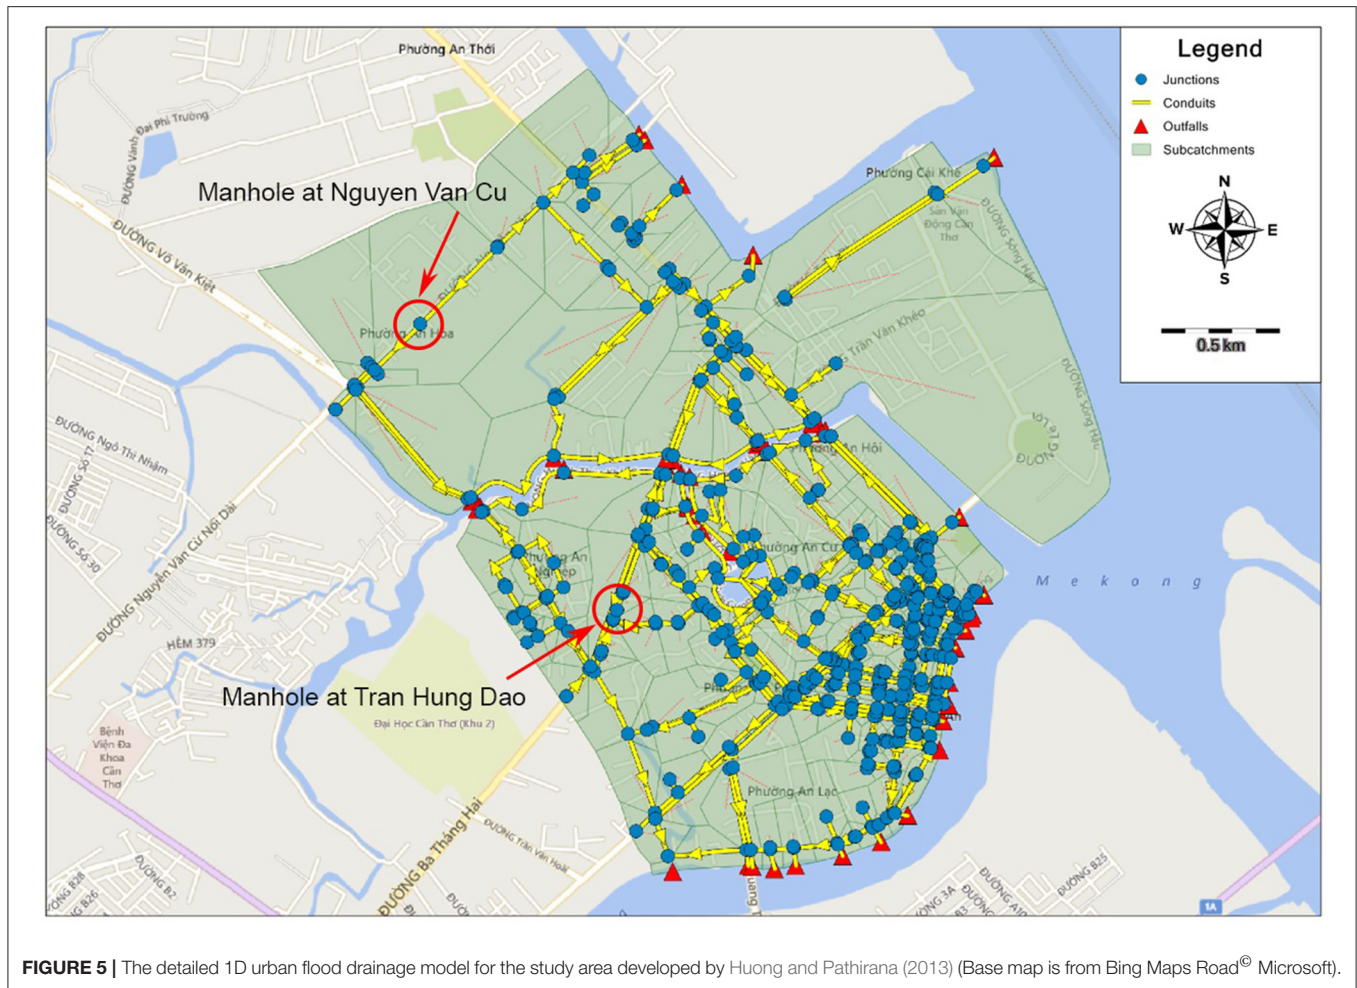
Legend
Junctions
Conduits
Outfalls
Subcatchments
N
W
E
S
0.5 km

Phường An Thới
Đại Phi Trường
ĐƯỜNG Vành
Manhole at Nguyen Van Cu
ĐƯỜNG Võ Văn Kiệt
Phường An Hòa
Phường Cái Khế
Sân Vận Động Cần Thơ
ĐƯỜNG Sông Hậu
Trần Văn Khéo
ĐƯỜNG Sông Hậu
ĐƯỜNG Ngô Thì Nhậm
ĐƯỜNG Số 17
ĐƯỜNG Số 30
ĐƯỜNG Nguyễn Văn Cừ Nối Dài
An Hội
Phường An Nghiệp
Phường An Cư
Mekong
HẺM 379
Manhole at Tran Hung Dao
Đại Học Cần Thơ (Khu 2)
Bệnh Viện Đa Khoa Cần Thơ
Phường An Lạc
ĐƯỜNG Ba Tháng Hai
ĐƯỜNG Trần Văn Hoài
ĐƯỜNG B28
ĐƯỜNG B26
ĐƯỜNG B2
ĐƯỜNG 3A
ĐƯỜNG A10
ĐƯỜNG B25
1A

FIGURE 5 | The detailed 1D urban flood drainage model for the study area developed by Huong and Pathirana (2013) (Base map is from Bing Maps Road© Microsoft).